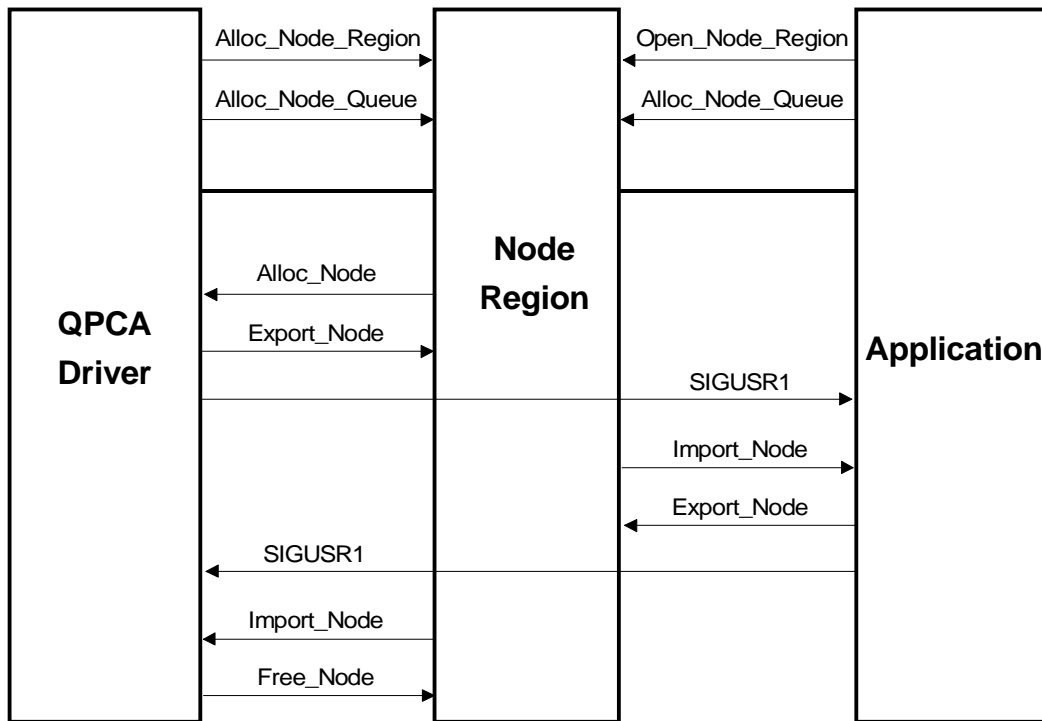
Alloc_Node_Region

Open_Node_Region

Alloc_Node_Queue

Alloc_Node_Queue

QPCA Driver

Node Region

Application

Alloc_Node

Export_Node

SIGUSR1

Import_Node

Export_Node

SIGUSR1

Import_Node

Free_Node